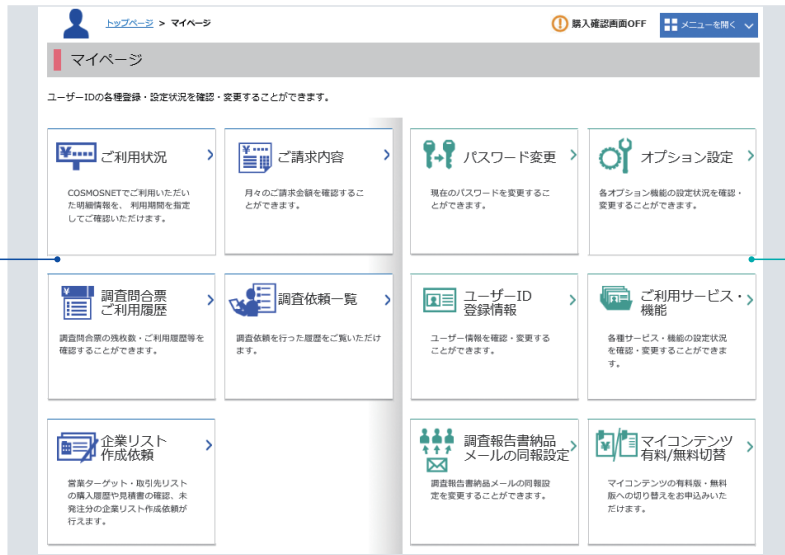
トップページ > マイページ

購入確認画面OFF

メニューを開く

マイページ

ユーザーIDの各種登録・設定状況を確認・変更することができます。

ご利用状況
COSMOSNETでご利用いただいた明細情報を、利用期間を指定してご確認いただけます。

ご請求内容
月々のご請求金額を確認することができます。

パスワード変更
現在のパスワードを変更することができます。

オプション設定
各オプション機能の設定状況を確認・変更することができます。

調査問合票ご利用履歴
調査問合票の残枚数・ご利用履歴等を確認することができます。

調査依頼一覧
調査依頼を行った履歴をご覧いただけます。

ユーザーID登録情報
ユーザー情報を確認・変更することができます。

ご利用サービス・機能
各種サービス・機能の設定状況を確認・変更することができます。

企業リスト作成依頼
営業ターゲット・取引先リストの購入履歴や見積書の確認、未発注分の企業リスト作成依頼が行えます。

調査報告書納品メールの同報設定
調査報告書納品メールの同報設定を変更することができます。

マイコンテンツ有料/無料切替
マイコンテンツの有料版・無料版への切り替えをお申込みいただけます。